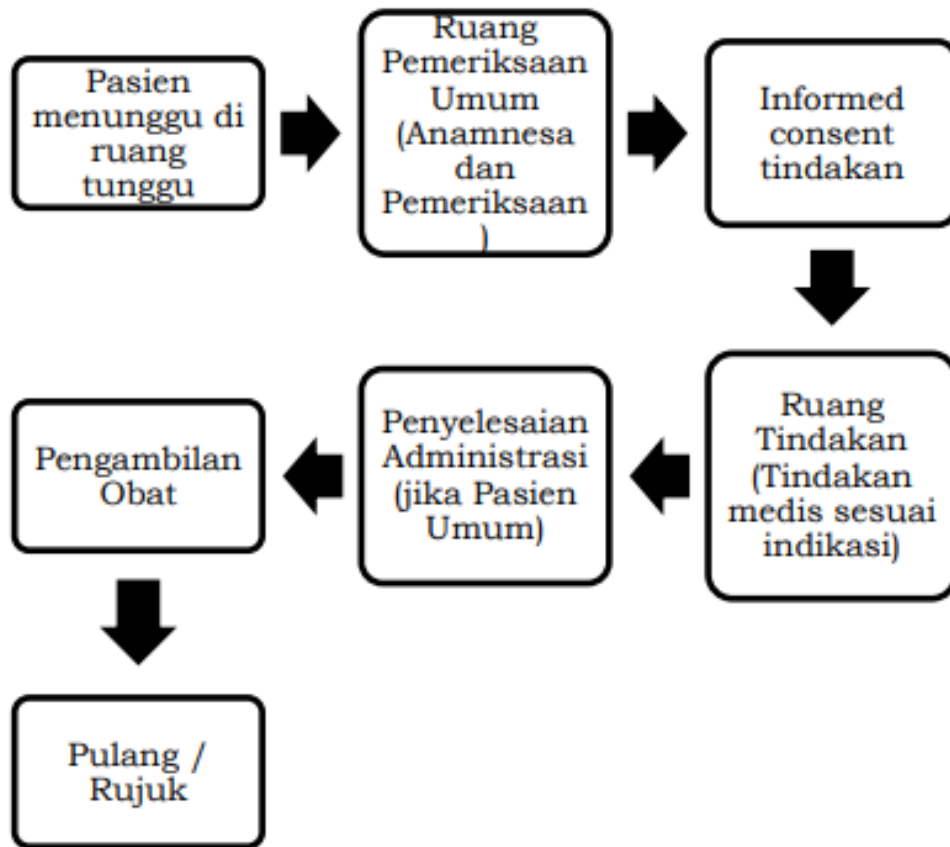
Pasien menunggu di ruang tunggu

Ruang Pemeriksaan Umum (Anamnesa dan Pemeriksaan )

Informed consent tindakan

Ruang Tindakan (Tindakan medis sesuai indikasi)

Penyelesaian Administrasi (jika Pasien Umum)

Pengambilan Obat

Pulang / Rujuk